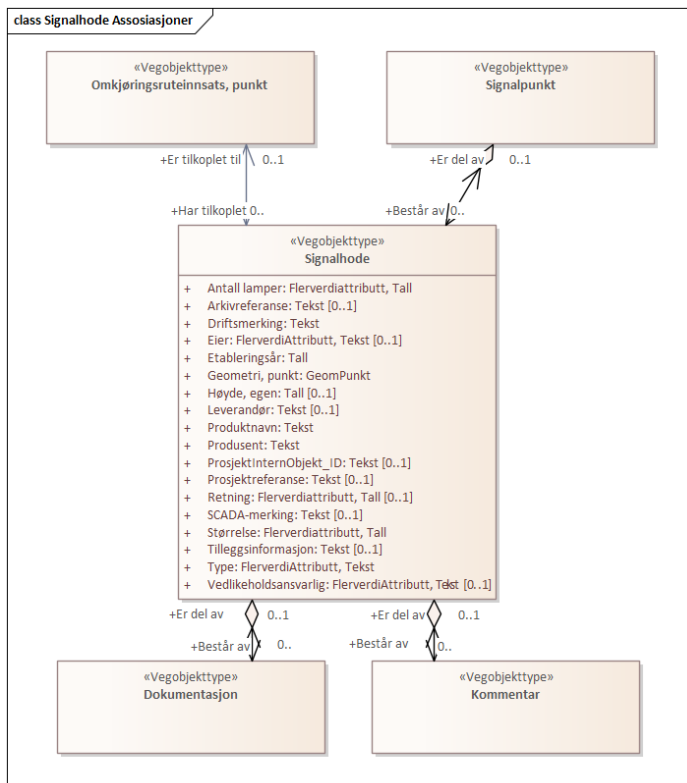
class Signalhode Assosiasjoner

«Vegobjekttype»
Omkjøringsruteinnsats, punkt

«Vegobjekttype»
Signalpunkt

+Er tilkoplet til 0..1

+Har tilkoplet 0..

+Er del av 0..1

+Består av 0..

«Vegobjekttype»
Signalhode

+ Antall lamper: Flerverdiattributt, Tall
+ Arkivreferanse: Tekst [0..1]
+ Driftsmerking: Tekst
+ Eier: FlerverdiAttributt, Tekst [0..1]
+ Etableringsår: Tall
+ Geometri, punkt: GeomPunkt
+ Høyde, egen: Tall [0..1]
+ Leverandør: Tekst [0..1]
+ Produktnavn: Tekst
+ Produsent: Tekst
+ ProsjektInternObjekt_ID: Tekst [0..1]
+ Prosjektreferanse: Tekst [0..1]
+ Retning: Flerverdiattributt, Tall [0..1]
+ SCADA-merking: Tekst [0..1]
+ Størrelse: Flerverdiattributt, Tall
+ Tilleggsinformasjon: Tekst [0..1]
+ Type: FlerverdiAttributt, Tekst
+ Vedlikeholdsansvarlig: FlerverdiAttributt, Tekst [0..1]

+Er del av 0..1

+Består av 0..

+Er del av 0..1

+Består av 0..

«Vegobjekttype»
Dokumentasjon

«Vegobjekttype»
Kommentar